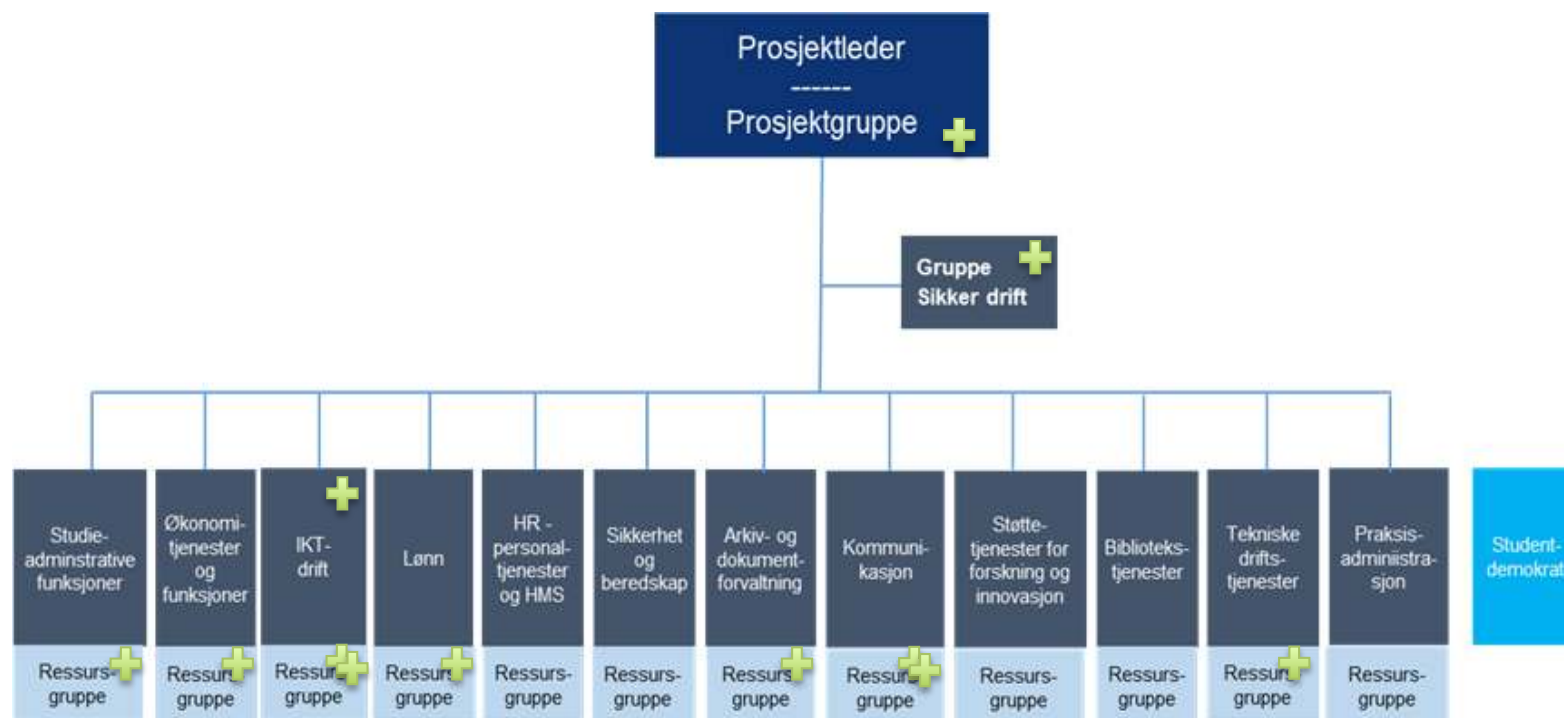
Prosjektleder
------
Prosjektgruppe

Gruppe
Sikker drift

Studie-adminstrative funksjoner

Ressurs-gruppe

Økonomi-tjenester og funksjoner

Ressurs-gruppe

IKT-drift

Ressurs-gruppe

Lønn

Ressurs-gruppe

HR - personal-tjenester og HMS

Ressurs-gruppe

Sikkerhet og beredskap

Ressurs-gruppe

Arkiv- og dokument-forvaltning

Ressurs-gruppe

Kommuni-kasjon

Ressurs-gruppe

Støtte-tjenester for forskning og innovasjon

Ressurs-gruppe

Biblioteks-tjenester

Ressurs-gruppe

Tekniske drifts-tjenester

Ressurs-gruppe

Praksis-adminiistra-sjon

Ressurs-gruppe

Student-demokrat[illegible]